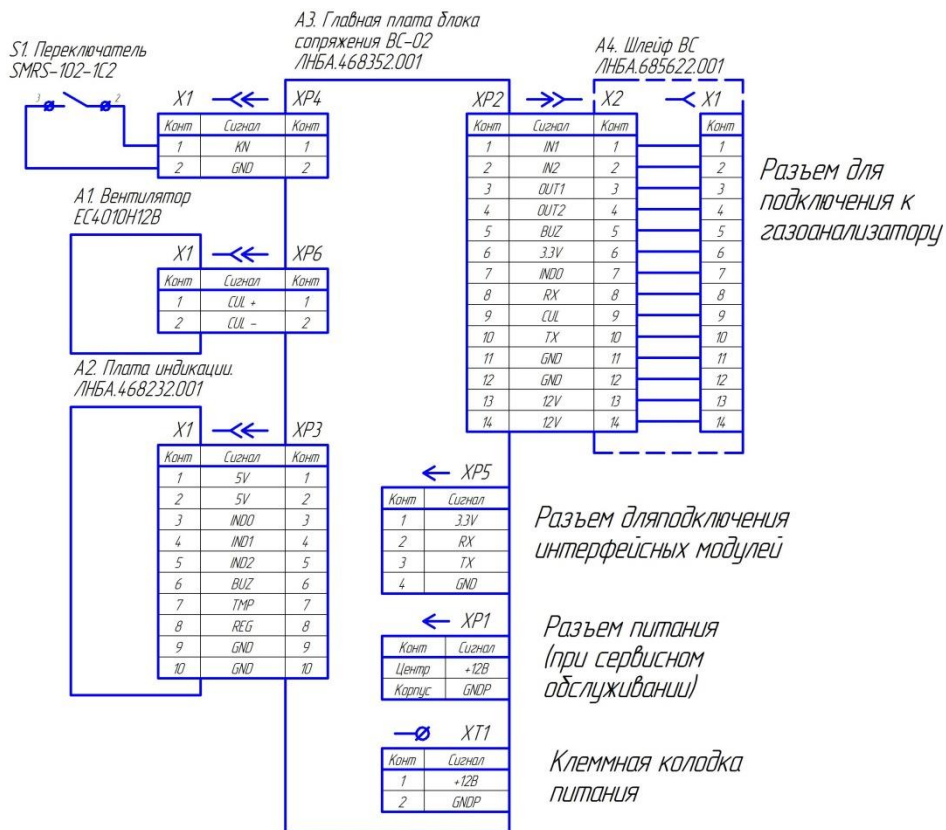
S1. Переключатель SMRS-102-1C2

3 2

A3. Главная плата блока сопряжения ВС-02 ЛНБА.468352.001

A4. Шлейф ВС ЛНБА.685622.001

X1 XP4

| Конт | Сигнал | Конт |
|---|---|---|
| 1 | KN | 1 |
| 2 | GND | 2 |

A1. Вентилятор EC4010H12B

X1 XP6

| Конт | Сигнал | Конт |
|---|---|---|
| 1 | CUL + | 1 |
| 2 | CUL - | 2 |

A2. Плата индикации. ЛНБА.468232.001

X1 XP3

| Конт | Сигнал | Конт |
|---|---|---|
| 1 | 5V | 1 |
| 2 | 5V | 2 |
| 3 | IND0 | 3 |
| 4 | IND1 | 4 |
| 5 | IND2 | 5 |
| 6 | BUZ | 6 |
| 7 | TMP | 7 |
| 8 | REG | 8 |
| 9 | GND | 9 |
| 10 | GND | 10 |

XP2 X2 X1

| Конт | Сигнал | Конт | Конт |
|---|---|---|---|
| 1 | IN1 | 1 | 1 |
| 2 | IN2 | 2 | 2 |
| 3 | OUT1 | 3 | 3 |
| 4 | OUT2 | 4 | 4 |
| 5 | BUZ | 5 | 5 |
| 6 | 3.3V | 6 | 6 |
| 7 | IND0 | 7 | 7 |
| 8 | RX | 8 | 8 |
| 9 | CUL | 9 | 9 |
| 10 | TX | 10 | 10 |
| 11 | GND | 11 | 11 |
| 12 | GND | 12 | 12 |
| 13 | 12V | 13 | 13 |
| 14 | 12V | 14 | 14 |

Разъем для подключения к газоанализатору

XP5

| Конт | Сигнал |
|---|---|
| 1 | 3.3V |
| 2 | RX |
| 3 | TX |
| 4 | GND |

Разъем дляподключения интерфейсных модулей

XP1

| Конт | Сигнал |
|---|---|
| Центр | +12В |
| Корпус | GNDP |

Разъем питания (при сервисном обслуживании)

XT1

| Конт | Сигнал |
|---|---|
| 1 | +12В |
| 2 | GNDP |

Клеммная колодка питания